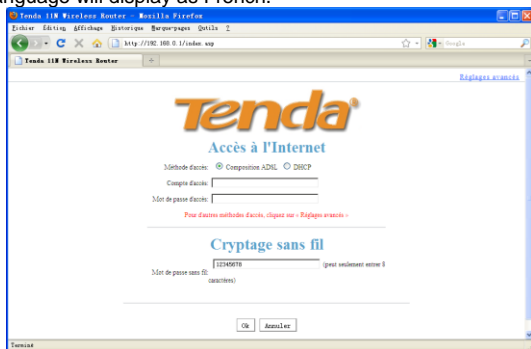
anguage will display as French.

Tenda 11N Wireless Router - Mozilla Firefox

Fichier Édition Affichage Historique Marque-pages Outils ?

http://192.168.0.1/index.asp

Google

Tenda 11N Wireless Router

Réglages avancés

Tenda

Accès à l'Internet

Méthode d'accès: Composition ADSL DHCP

Compte d'accès:

Mot de passe d'accès:

Pour d'autres méthodes d'accès, cliquez sur « Réglages avancés »

Cryptage sans fil

Mot de passe sans fil: 12345678 (peut seulement entrer 8 caractères)

Ok Annuler

Terminé